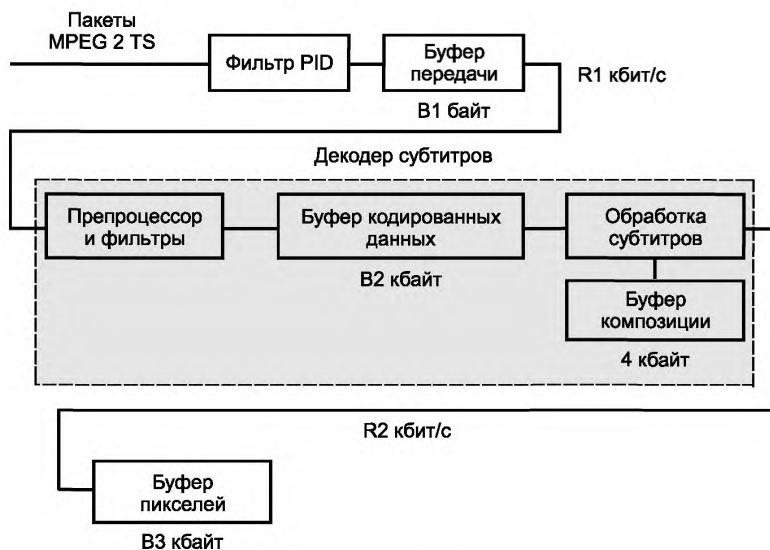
Пакеты MPEG 2 TS

Фильтр PID

Буфер передачи

B1 байт

R1 кбит/с

Декодер субтитров

Препроцессор и фильтры

Буфер кодированных данных

B2 кбайт

Обработка субтитров

Буфер композиции

4 кбайт

R2 кбит/с

Буфер пикселей

B3 кбайт